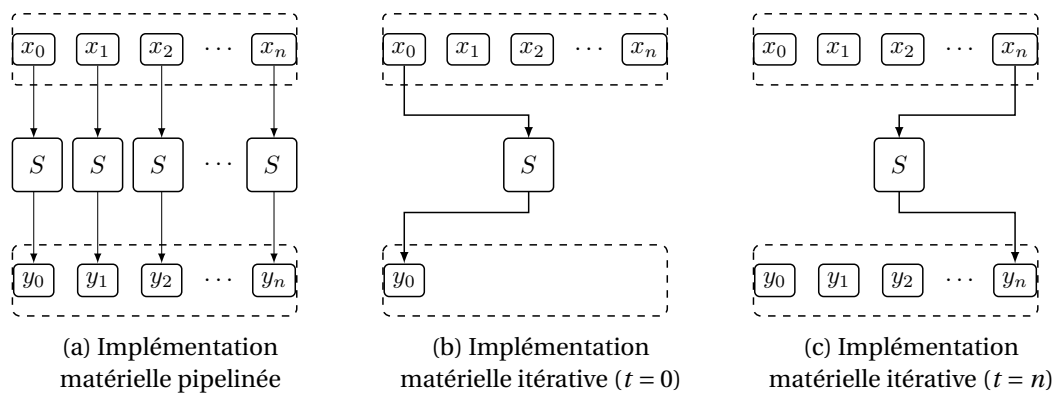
$x_0$ $x_1$ $x_2$ $\cdots$ $x_n$

$S$ $S$ $S$ $\cdots$ $S$

$y_0$ $y_1$ $y_2$ $\cdots$ $y_n$

(a) Implémentation matérielle pipelinée

$x_0$ $x_1$ $x_2$ $\cdots$ $x_n$

$S$

$y_0$

(b) Implémentation matérielle itérative ($t = 0$)

$x_0$ $x_1$ $x_2$ $\cdots$ $x_n$

$S$

$y_0$ $y_1$ $y_2$ $\cdots$ $y_n$

(c) Implémentation matérielle itérative ($t = n$)